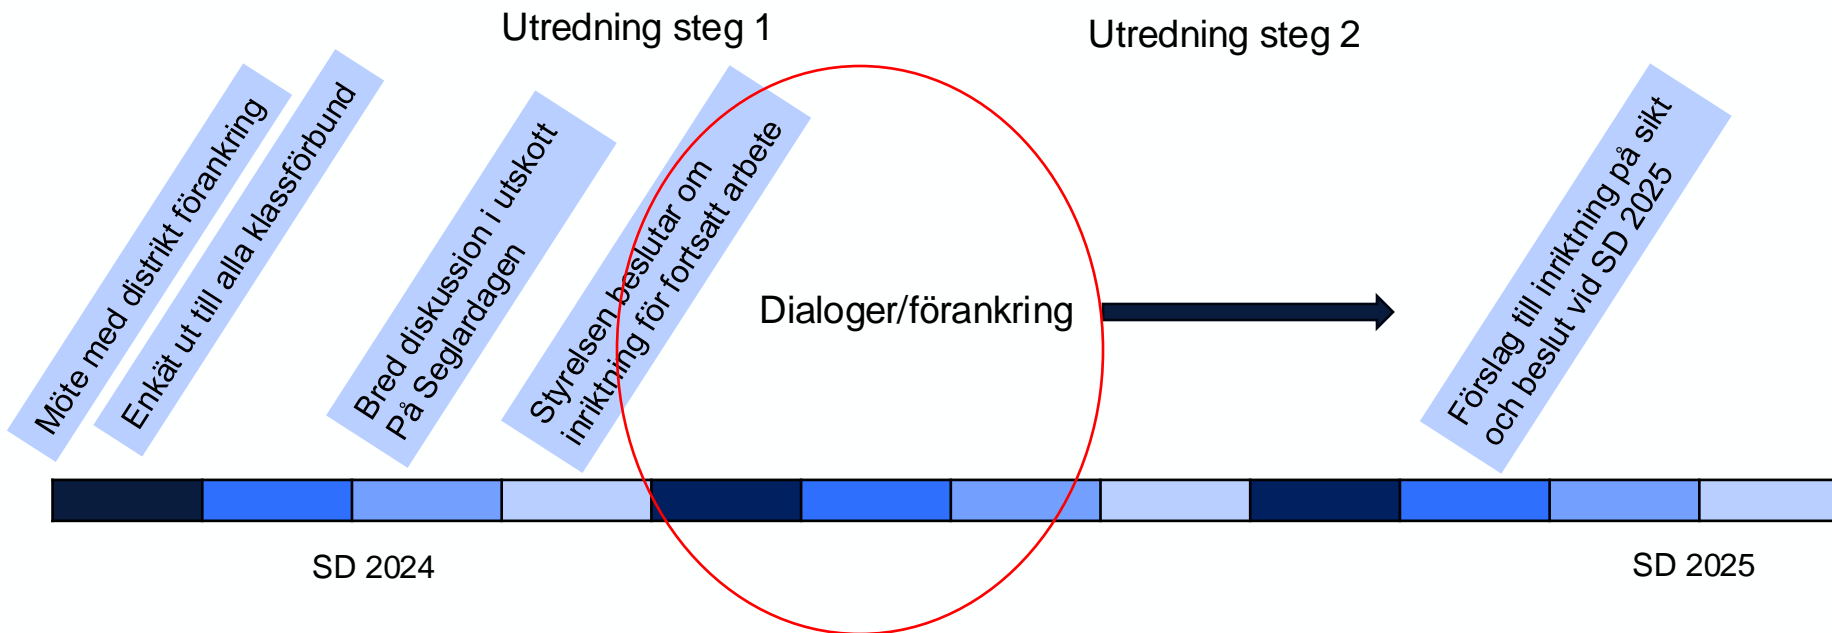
Utredning steg 1

Utredning steg 2

Möte med distrikt förankring

Enkät ut till alla klassförbund

Bred diskussion i utskott
På Seglardagen

Styrelsen beslutar om
inriktning för fortsatt arbete

Dialoger/förankring

Förslag till inriktning på sikt
och beslut vid SD 2025

SD 2024

SD 2025